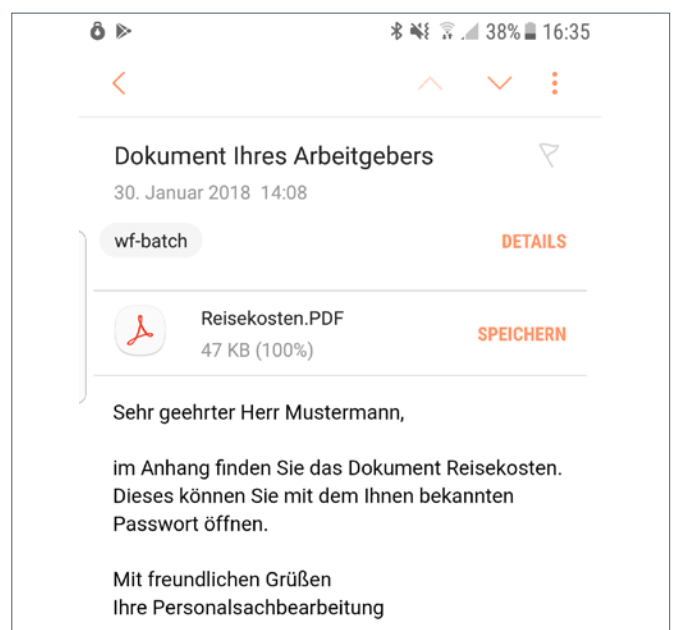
38% 16:35

Dokument Ihres Arbeitgebers
30. Januar 2018 14:08

wf-batch

DETAILS

Reisekosten.PDF
47 KB (100%)

SPEICHERN

Sehr geehrter Herr Mustermann,

im Anhang finden Sie das Dokument Reisekosten. Dieses können Sie mit dem Ihnen bekannten Passwort öffnen.

Mit freundlichen Grüßen
Ihre Personalsachbearbeitung